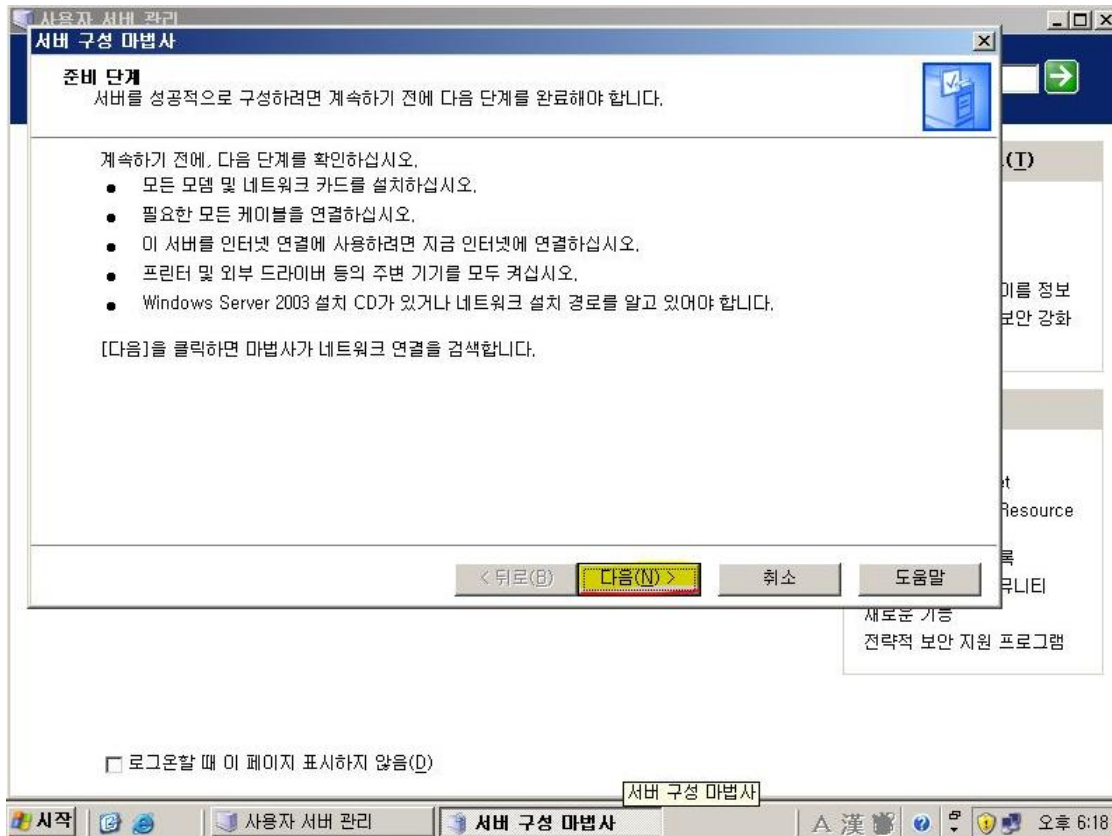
사용자 서버 관리

서버 구성 마법사

준비 단계
서버를 성공적으로 구성하려면 계속하기 전에 다음 단계를 완료해야 합니다.

계속하기 전에, 다음 단계를 확인하십시오.
- 모든 모뎀 및 네트워크 카드를 설치하십시오.
- 필요한 모든 케이블을 연결하십시오.
- 이 서버를 인터넷 연결에 사용하려면 지금 인터넷에 연결하십시오.
- 프린터 및 외부 드라이버 등의 주변 기기를 모두 켜십시오.
- Windows Server 2003 설치 CD가 있거나 네트워크 설치 경로를 알고 있어야 합니다.

[다음]을 클릭하면 마법사가 네트워크 연결을 검색합니다.

< 뒤로(B) 다음(N) > 취소 도움말

(T)
이름 정보
보안 강화
t
Resource
록
뮤니티
새로운 기능
전략적 보안 지원 프로그램

로그온할 때 이 페이지 표시하지 않음(D)

서버 구성 마법사

시작 사용자 서버 관리 서버 구성 마법사 A 漢 오후 6:18